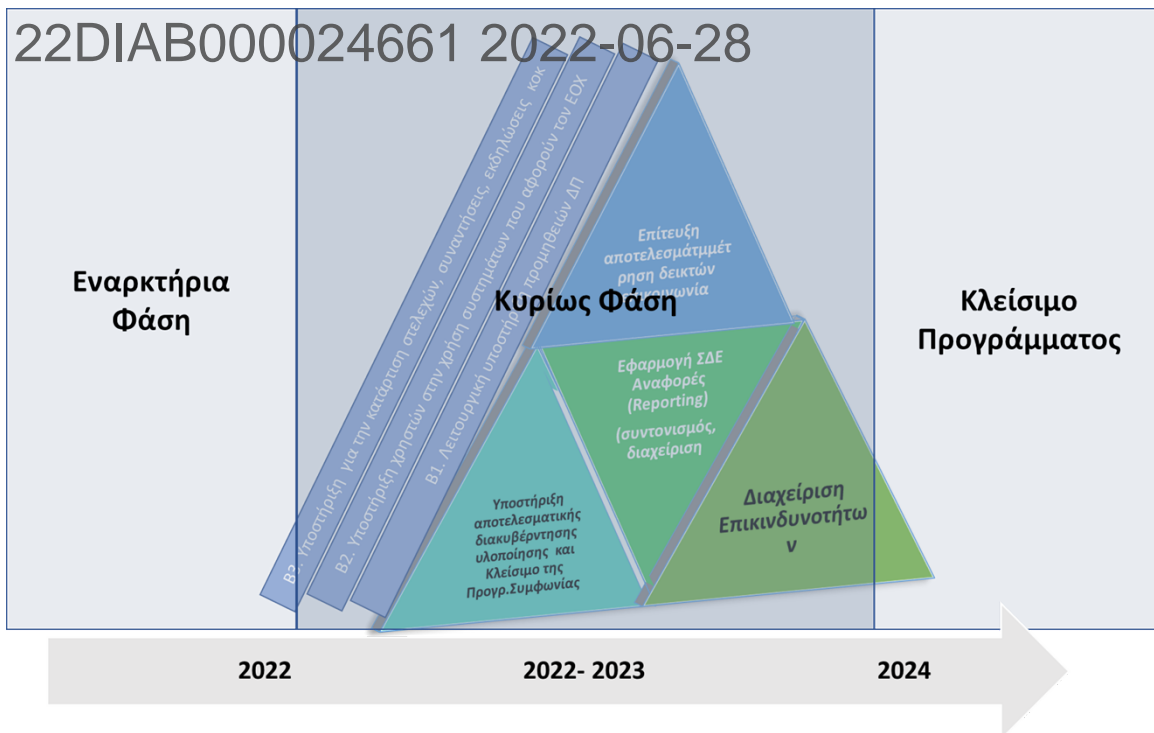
22DIAB000024661 2022-06-28

Εναρκτήρια Φάση

Κυρίως Φάση

Κλείσιμο Προγράμματος

B3. Υποστήριξη για την κατάρτιση στελεχών, συναντήσεις, εκδηλώσεις, κοκ

B2. Υποστήριξη χρηστών στην χρήση συστημάτων που αφορούν τον ΕΟΧ

B1. Λειτουργική υποστήριξη προμηθειών ΔΠ

Επίτευξη αποτελεσμάτμμέτρηση δεικτών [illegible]κοινωνία

Εφαρμογή ΣΔΕ Αναφορές (Reporting)

(συντονισμός, διαχείριση

Υποστήριξη αποτελεσματικής διακυβέρντησης υλοποίησης και Κλείσιμο της Προγρ.Συμφωνίας

Διαχείριση Επικινδυνοτήτων

2022

2022- 2023

2024